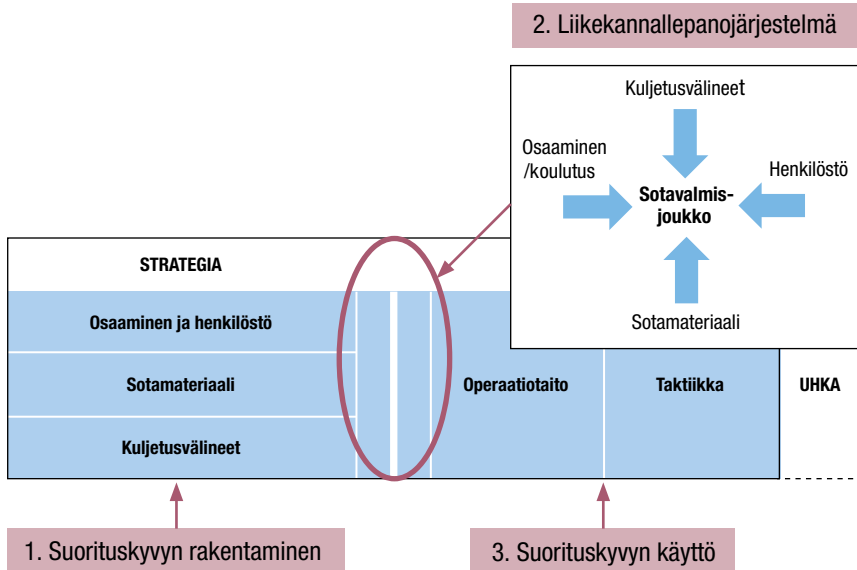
2. Liikekannallepanojärjestelmä

Kuljetusvälineet

Osaaminen /koulutus

Sotavalmis-joukko

Henkilöstö

Sotamateriaali

STRATEGIA

Osaaminen ja henkilöstö

Sotamateriaali

Kuljetusvälineet

Operaatiotaito

Taktiikka

UHKA

1. Suorituskyvyn rakentaminen

3. Suorituskyvyn käyttö